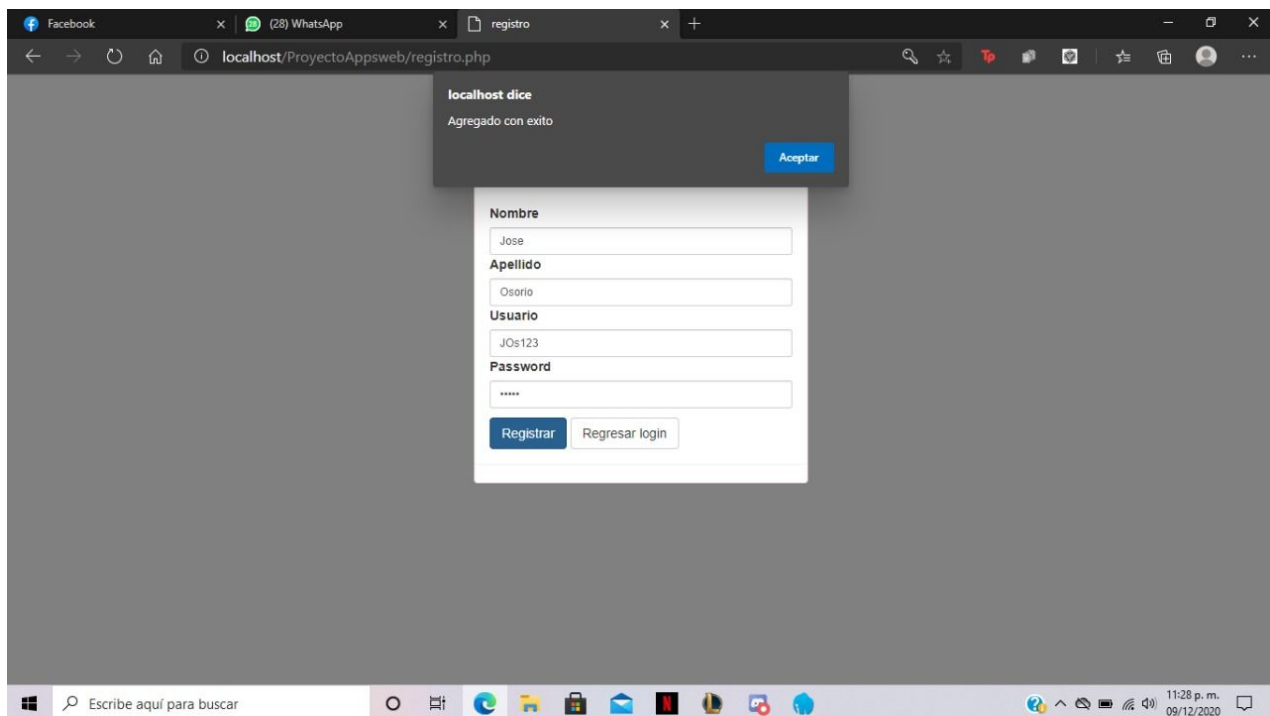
Facebook
(28) WhatsApp
registro
localhost/ProyectoAppsweb/registro.php

localhost dice
Agregado con exito
Aceptar

Nombre
Jose
Apellido
Osorio
Usuario
JOs123
Password
•••••
Registrar
Regresar login

Escribe aquí para buscar
11:28 p. m.
09/12/2020